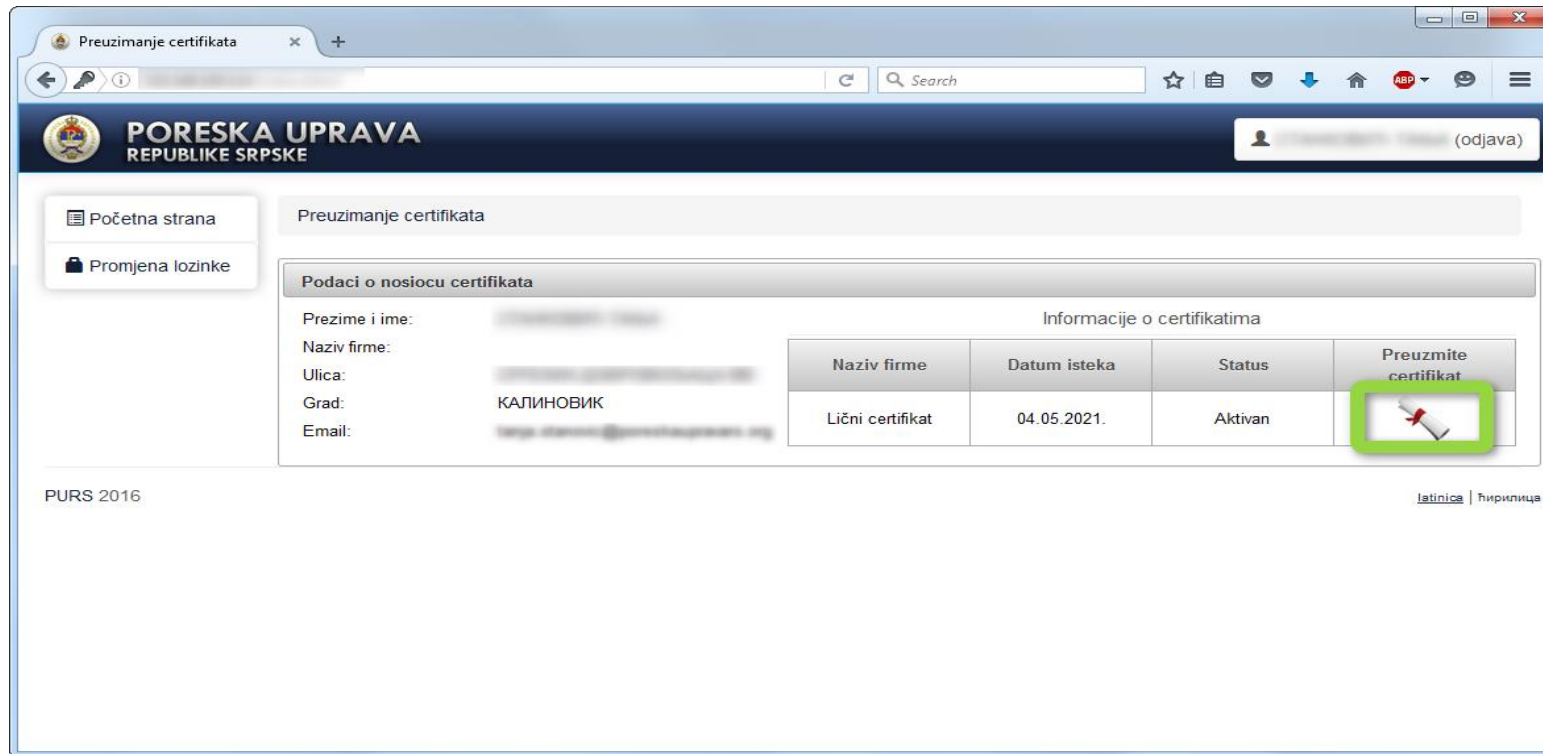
Preuzimanje certifikata × +

Search

PORESKA UPRAVA
REPUBLIKE SRPSKE

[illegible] (odjava)

Početna strana

Promjena lozinke

Preuzimanje certifikata

Podaci o nosiocu certifikata

Prezime i ime: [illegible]
Naziv firme:
Ulica: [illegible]
Grad: КАЛИНОВИК
Email: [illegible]

Informacije o certifikatima

| Naziv firme | Datum isteka | Status | Preuzmite certifikat |
|---|---|---|---|
| Lični certifikat | 04.05.2021. | Aktivan | |

PURS 2016

latinica | ћирилица